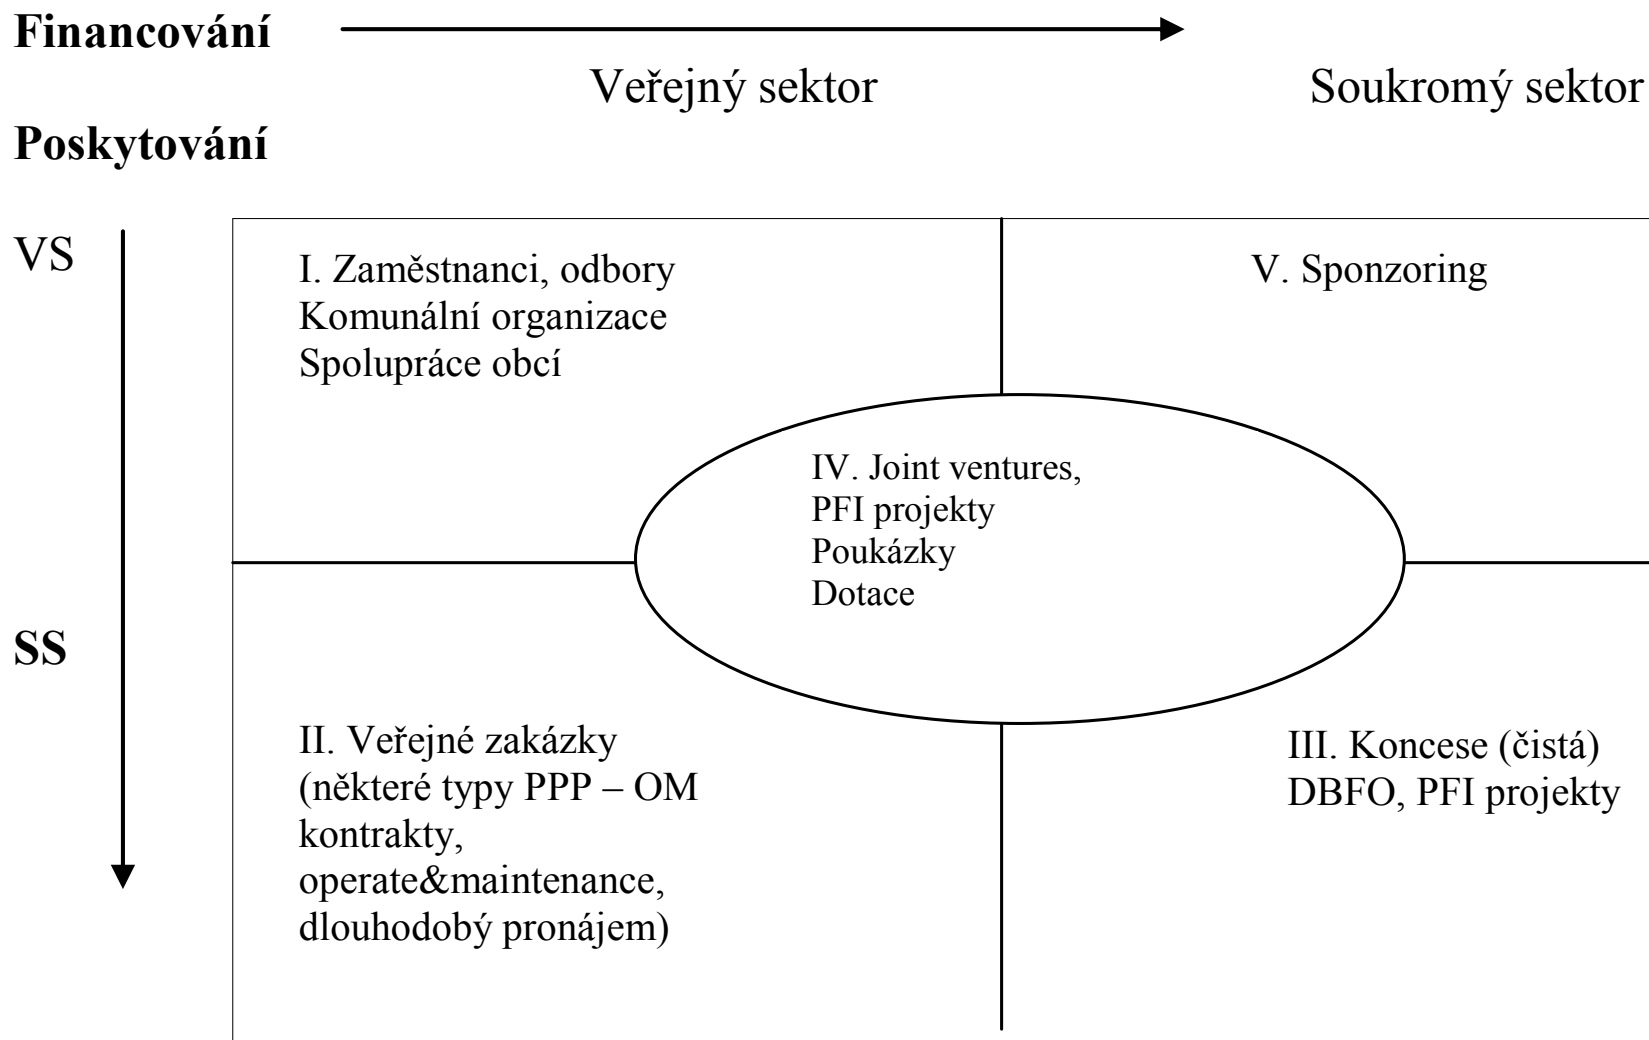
**Financování**

Veřejný sektor

Soukromý sektor

**Poskytování**

VS

I. Zaměstnanci, odbory
Komunální organizace
Spolupráce obcí

V. Sponzoring

IV. Joint ventures,
PFI projekty
Poukázky
Dotace

**SS**

II. Veřejné zakázky
(některé typy PPP – OM kontrakty,
operate&maintenance,
dlouhodobý pronájem)

III. Koncese (čistá)
DBFO, PFI projekty